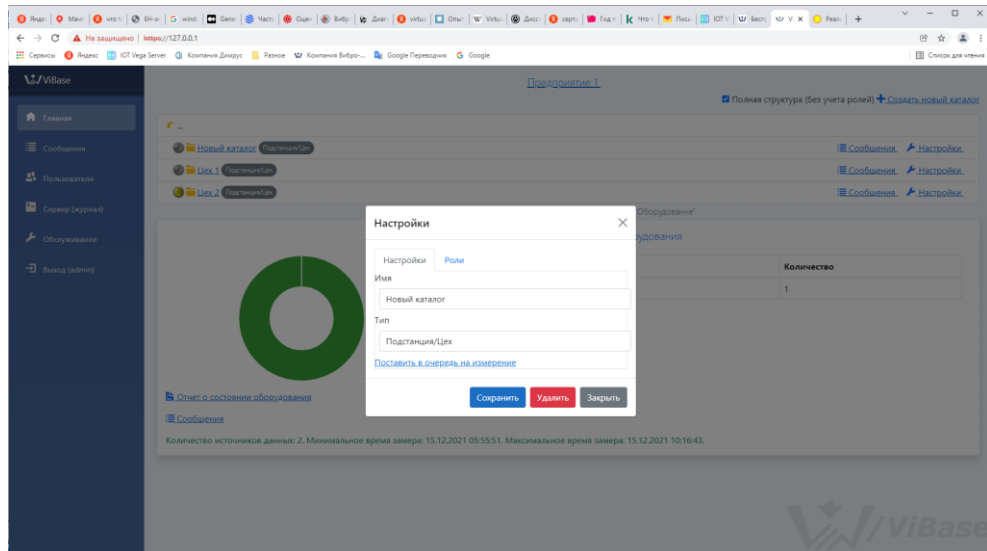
Яндек | Мани | что п | EH-a | G windc | Gene | Часто | Оцен | Вибр | Диаг | virtua | Опыт | Virtu | Диск | серти | Гид п | Что п | Писа | IOT V | Безы | V X | Реал | +

Не защищено | https://127.0.0.1

Сервисы | Яндекс | IOT Vega Server | Компания Димрус | Разное | Компания Вибро-... | Google Переводчик | Google | Список для чтения

ViBase

Главная

Сообщения

Пользователи

Сервер (журнал)

Обслуживание

Выход (admin)

Предприятие 1

Полная структура (без учета ролей) + Создать новый каталог

Новый каталог Подстанция/Цех | Сообщения | Настройки

Цех 1 Подстанция/Цех | Сообщения | Настройки

Цех 2 Подстанция/Цех | Сообщения | Настройки

Оборудование"

удования

Количество

1

Отчет о состоянии оборудования

Сообщения

Количество источников данных: 2. Минимальное время замера: 15.12.2021 05:55:51. Максимальное время замера: 15.12.2021 10:16:43.

Настройки ×

Настройки | Роли

Имя

Новый каталог

Тип

Подстанция/Цех

Поставить в очередь на измерение

Сохранить | Удалить | Закрыть

ViBase